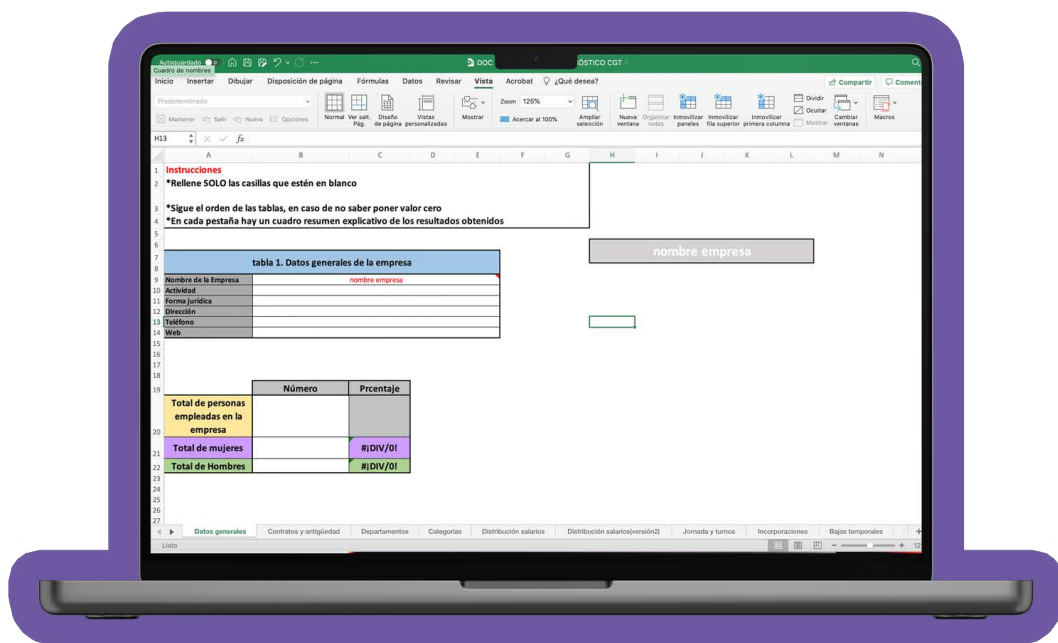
Autoguardado
Cuadro de nombres
DOC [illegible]ÓSTICO CGT

Inicio Insertar Dibujar Disposición de página Fórmulas Datos Revisar Vista Acrobat ¿Qué desea?
Compartir Coment

Predeterminado
Mantener Salir Nueva Opciones
Normal Ver salt. Pág. Diseño de página Vistas personalizadas Mostrar
Zoom 125%
Acercar al 100%
Ampliar selección
Nueva ventana Organizar todas Inmovilizar paneles Inmovilizar fila superior Inmovilizar primera columna
Dividir Ocultar Mostrar
Cambiar ventanas
Macros

H13 fx

A B C D E F G H I J K L M N

1 Instrucciones
2 *Rellene SOLO las casillas que estén en blanco
3 *Sigue el orden de las tablas, en caso de no saber poner valor cero
4 *En cada pestaña hay un cuadro resumen explicativo de los resultados obtenidos

nombre empresa

tabla 1. Datos generales de la empresa

| Nombre de la Empresa | nombre empresa |
|---|---|
| Actividad | |
| Forma jurídica | |
| Dirección | |
| Teléfono | |
| Web | |

| | Número | Prcentaje |
|---|---|---|
| Total de personas empleadas en la empresa | | |
| Total de mujeres | | #¡DIV/0! |
| Total de Hombres | | #¡DIV/0! |

Datos generales Contratos y antigüedad Departamentos Categorías Distribución salarios Distribución salarios(versión2) Jornada y turnos Incorporaciones Bajas temporales

Listo